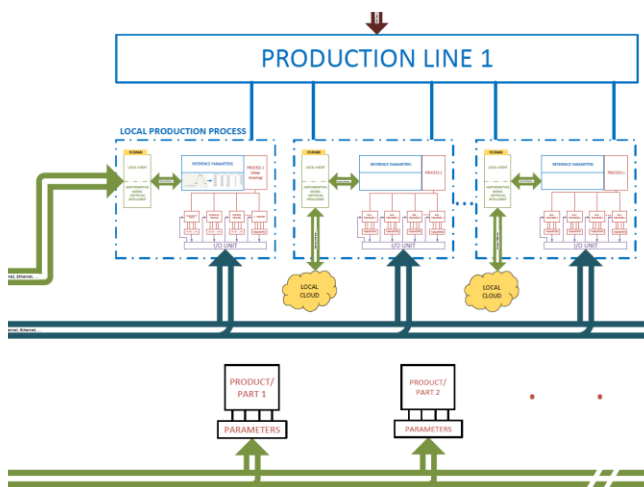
PRODUCTION LINE 1

LOCAL PRODUCTION PROCESS

HUMAN

LOCAL AGENT

REFERENCE PARAMETERS

PROCESS 1

I/O UNIT

HUMAN

LOCAL AGENT

REFERENCE PARAMETERS

PROCESS 2

I/O UNIT

LOCAL CLOUD

HUMAN

LOCAL AGENT

REFERENCE PARAMETERS

PROCESS n

I/O UNIT

LOCAL CLOUD

...net, Ethernet,...

...net, Ethernet,...

PRODUCT/ PART 1

PARAMETERS

PRODUCT/ PART 2

PARAMETERS